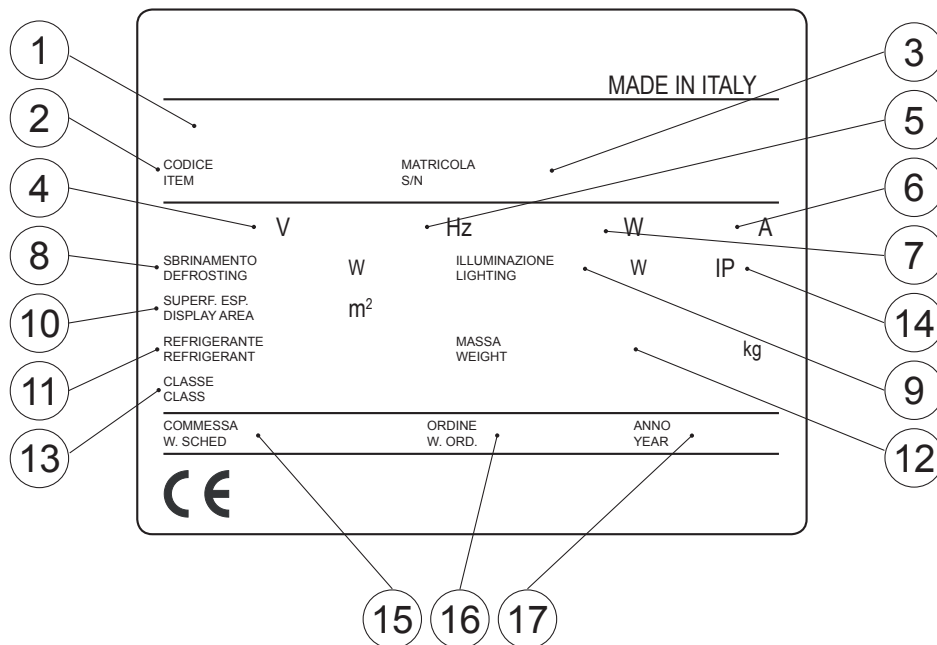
1
2
3
4
5
6
7
8
9
10
11
12
13
14
15
16
17

MADE IN ITALY

CODICE
ITEM

MATRICOLA
S/N

V Hz W A

SBRINAMENTO
DEFROSTING
W

ILLUMINAZIONE
LIGHTING
W
IP

SUPERF. ESP.
DISPLAY AREA
$m^2$

REFRIGERANTE
REFRIGERANT

MASSA
WEIGHT
kg

CLASSE
CLASS

COMMESSA
W. SCHED

ORDINE
W. ORD.

ANNO
YEAR

CE